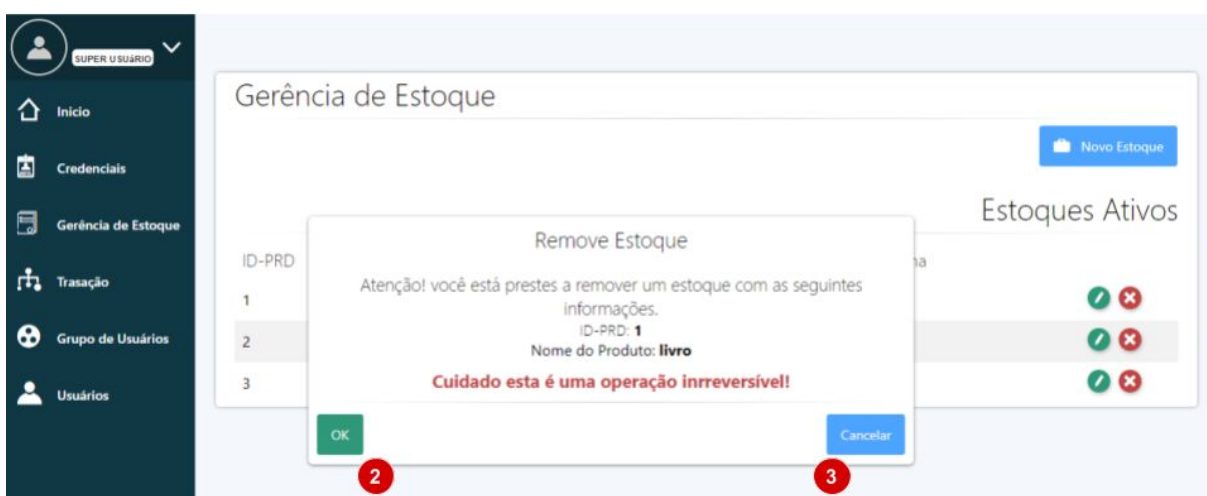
SUPER USUÁRIO

Inicio

Credenciais

Gerência de Estoque

Trasação

Grupo de Usuários

Usuários

Gerência de Estoque

Novo Estoque

Estoques Ativos

ID-PRD

na

1

2

3

Remove Estoque

Atenção! você está prestes a remover um estoque com as seguintes informações.
ID-PRD: **1**
Nome do Produto: **livro**

**Cuidado esta é uma operação inrreversível!**

OK

Cancelar

2

3